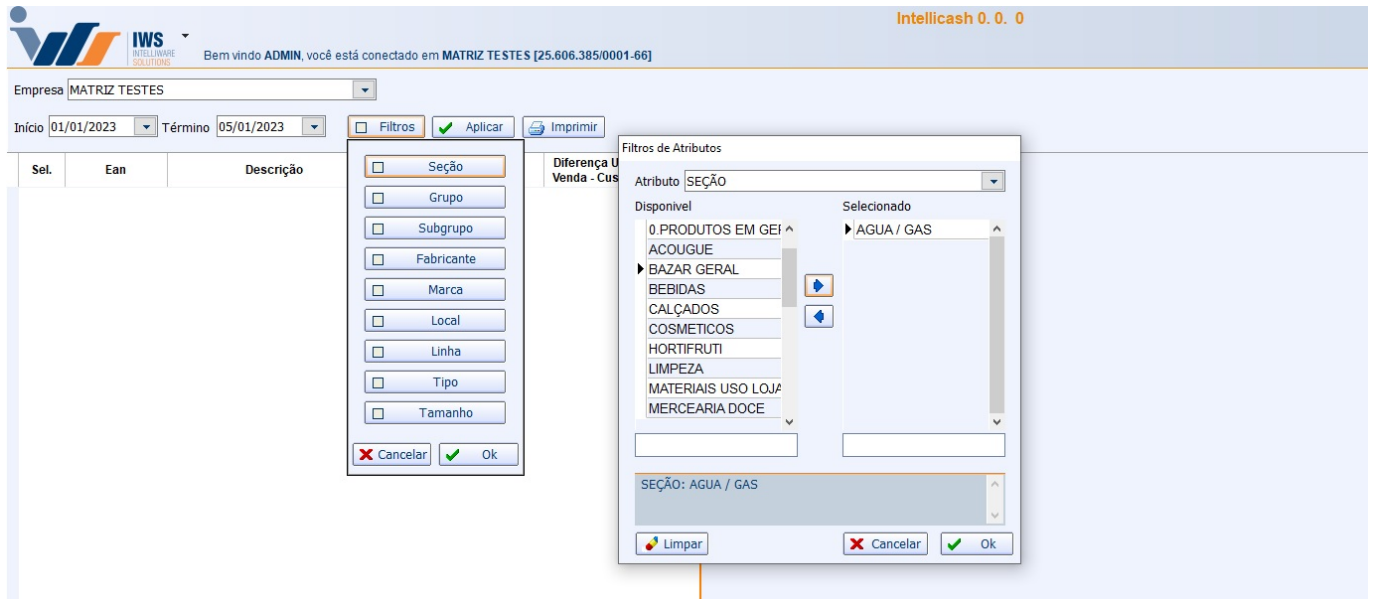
IWS
INTELLIWARE SOLUTIONS

Bem vindo ADMIN, você está conectado em MATRIZ TESTES [25.606.385/0001-66]

Intellicash 0. 0. 0

Empresa MATRIZ TESTES

Início 01/01/2023 Término 05/01/2023 Filtros Aplicar Imprimir

| Sel. | Ean | Descrição | Diferença U Venda - Cus |
|---|---|---|---|

Seção
Grupo
Subgrupo
Fabricante
Marca
Local
Linha
Tipo
Tamanho

Cancelar Ok

Filtros de Atributos

Atributo SEÇÃO

Disponivel
0.PRODUTOS EM GEI
ACOUGUE
BAZAR GERAL
BEBIDAS
CALÇADOS
COSMETICOS
HORTIFRUTI
LIMPEZA
MATERIAIS USO LOJA
MERCEARIA DOCE

Selecionado
AGUA / GAS

SEÇÃO: AGUA / GAS

Limpar Cancelar Ok